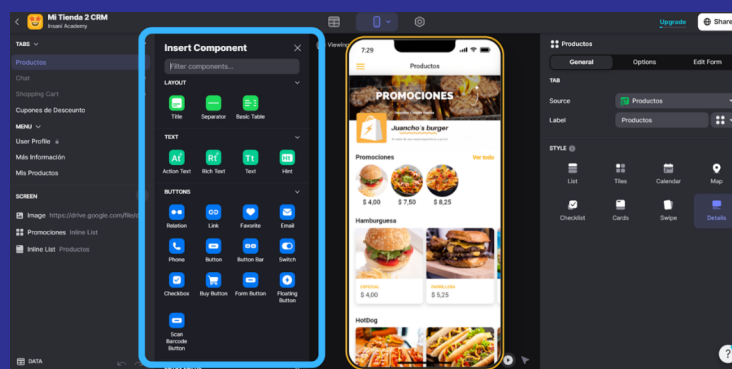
Mi Tienda 2 CRM
Insani Academy

Upgrade
Share

TABS
Productos
Chat
Shopping Cart
Cupones de Descuento
MENU
User Profile
Más Información
Mis Productos

SCREEN
Image https://drive.google.com/file/d
Promociones Inline List
Inline List Productos

DATA

Insert Component
Filter components...
LAYOUT
Title
Separator
Basic Table
TEXT
Action Text
Rich Text
Text
Hint
BUTTONS
Relation
Link
Favorite
Email
Phone
Button
Button Bar
Switch
Checkbox
Buy Button
Form Button
Floating Button
Scan Barcode Button

Viewing

7:29
Productos
PROMOCIONES
Juancho´s burger
Promociones
Ver todo
$ 4,00
$ 7,50
$ 8,25
Hamburguesa
ESPECIAL
$ 4,00
PARRILLERA
$ 5,25
HotDog

Productos
General
Options
Edit Form
TAB
Source
Productos
Label
Productos
STYLE
List
Tiles
Calendar
Map
Checklist
Cards
Swipe
Details